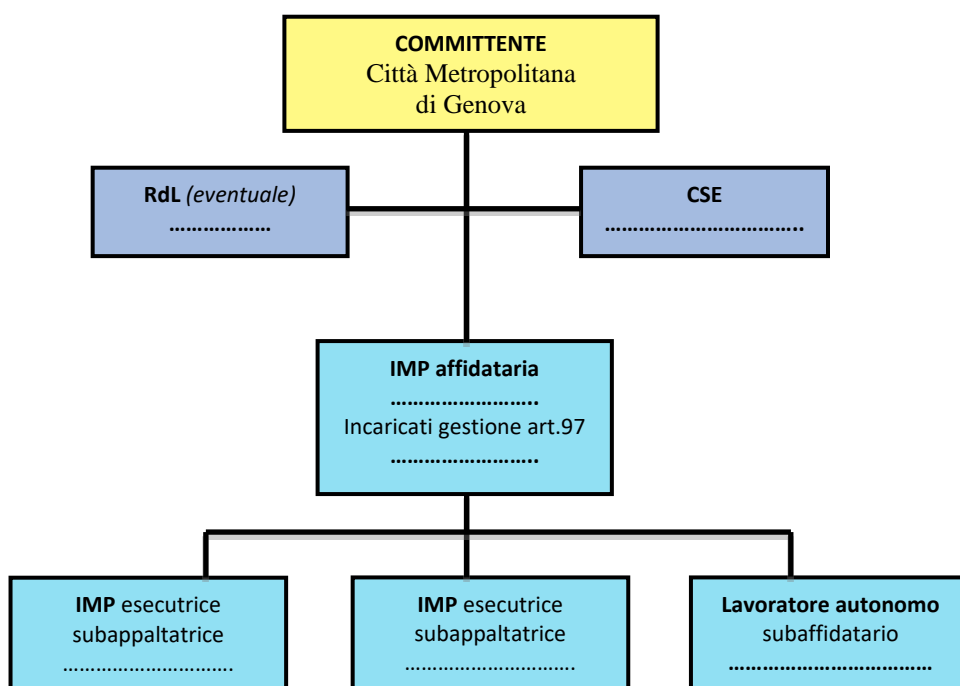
**COMMITTENTE**
Città Metropolitana
di Genova

**RdL** *(eventuale)*
**………………**

**CSE**
**……………………………..**

**IMP affidataria**
**……………………..**
Incaricati gestione art.97
**……………………..**

**IMP** esecutrice
subappaltatrice
………………………..

**IMP** esecutrice
subappaltatrice
………………………..

**Lavoratore autonomo**
subaffidatario
**……………………………**